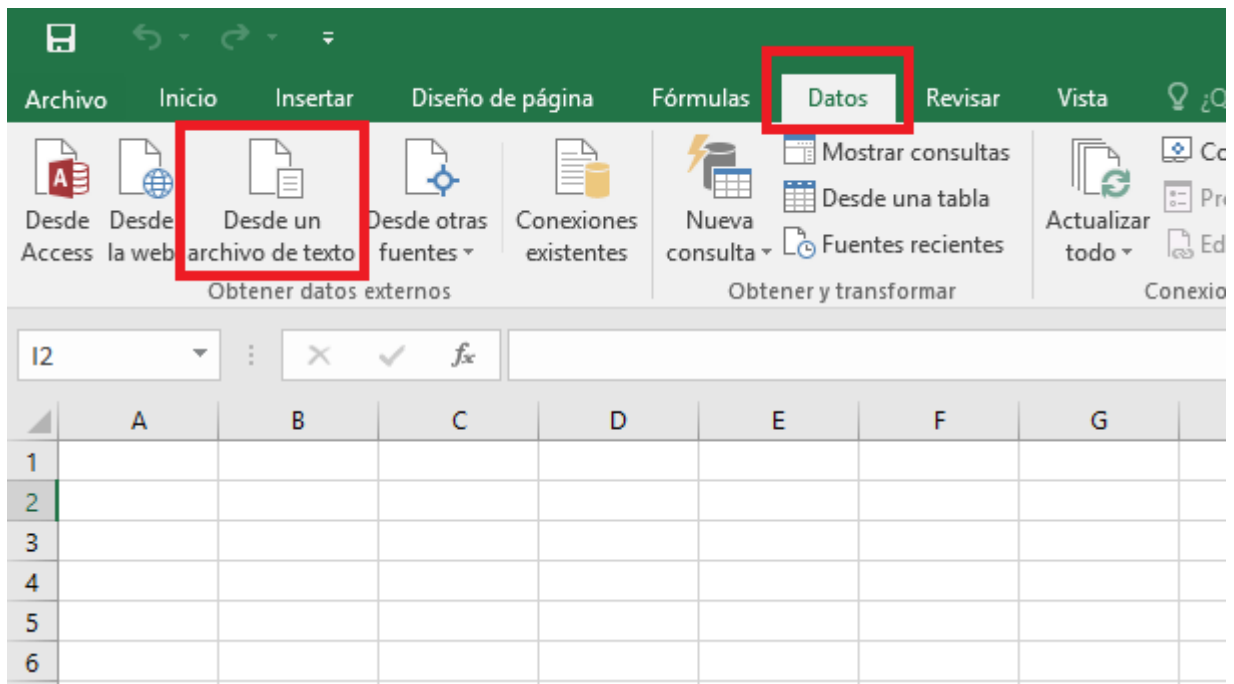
Archivo Inicio Insertar Diseño de página Fórmulas Datos Revisar Vista ¿Q

Desde Access
Desde la web
Desde un archivo de texto
Desde otras fuentes
Conexiones existentes
Obtener datos externos

Nueva consulta
Mostrar consultas
Desde una tabla
Fuentes recientes
Obtener y transformar

Actualizar todo
Co
Pr
Ed
Conexio

I2

$f_x$

| | A | B | C | D | E | F | G |
|---|---|---|---|---|---|---|---|
| 1 | | | | | | | |
| 2 | | | | | | | |
| 3 | | | | | | | |
| 4 | | | | | | | |
| 5 | | | | | | | |
| 6 | | | | | | | |